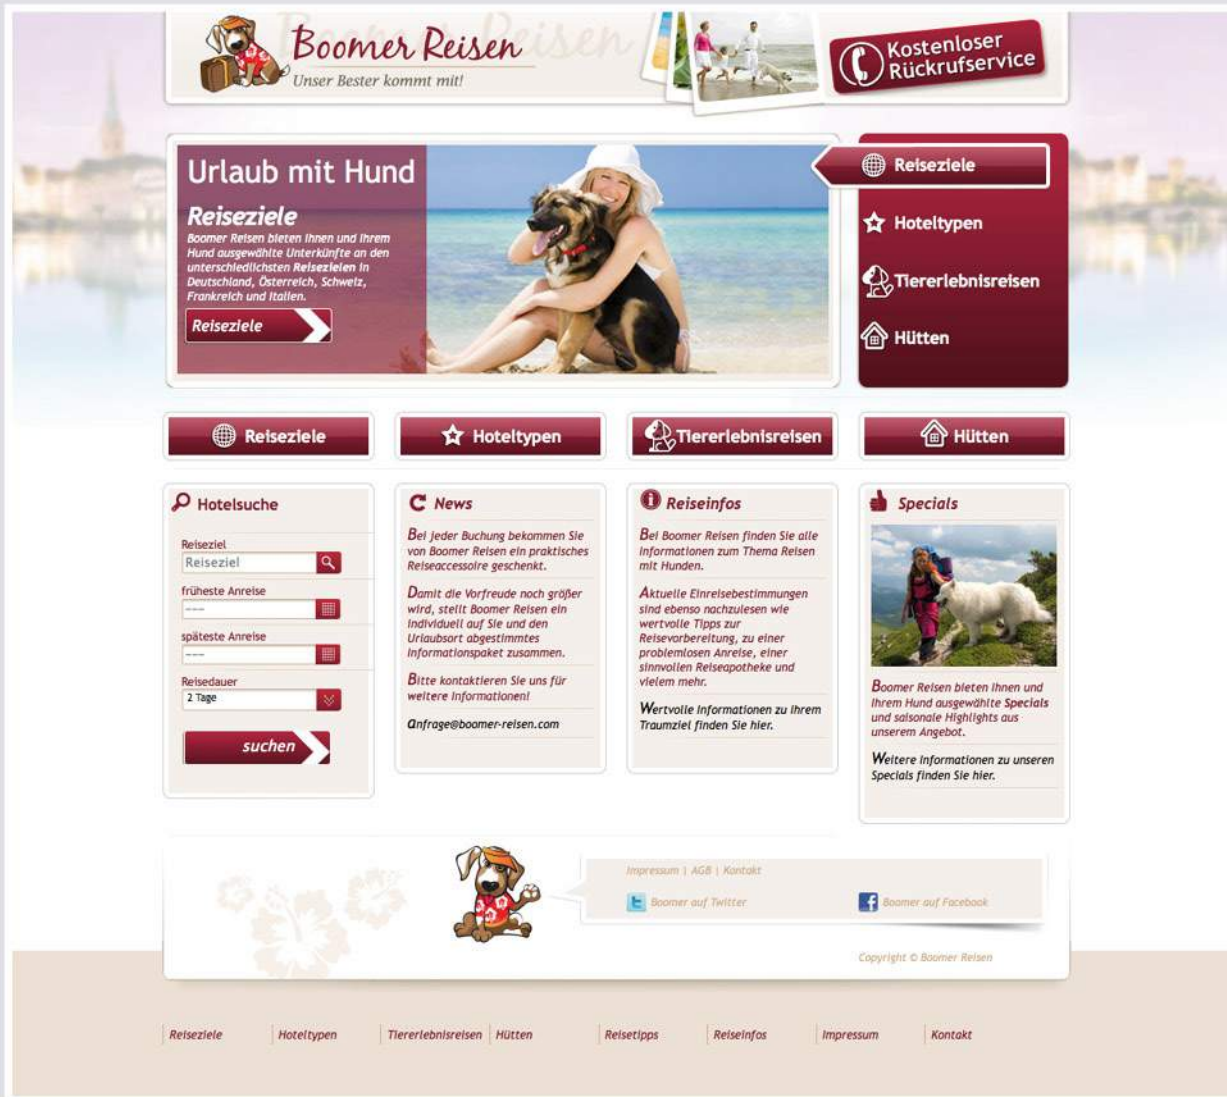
Boomer Reisen
Unser Bester kommt mit!

Kostenloser Rückrufservice

Urlaub mit Hund

Reiseziele

Boomer Reisen bieten Ihnen und Ihrem Hund ausgewählte Unterkünfte an den unterschiedlichsten Reisezielen in Deutschland, Österreich, Schweiz, Frankreich und Italien.

Reiseziele

Reiseziele
Hoteltypen
Tiererlebnisreisen
Hütten

Reiseziele
Hoteltypen
Tiererlebnisreisen
Hütten

Hotelsuche

Reiseziel
Reiseziel
früheste Anreise
----
späteste Anreise
----
Reisedauer
2 Tage
suchen

News

Bei jeder Buchung bekommen Sie von Boomer Reisen ein praktisches Reiseaccessoire geschenkt.

Damit die Vorfreude noch größer wird, stellt Boomer Reisen ein individuell auf Sie und den Urlaubsort abgestimmtes Informationspaket zusammen.

Bitte kontaktieren Sie uns für weitere Informationen!

anfrage@boomer-reisen.com

Reiseinfos

Bei Boomer Reisen finden Sie alle Informationen zum Thema Reisen mit Hunden.

Aktuelle Einreisebestimmungen sind ebenso nachzulesen wie wertvolle Tipps zur Reisevorbereitung, zu einer problemlosen Anreise, einer sinnvollen Reiseapotheke und vielem mehr.

Wertvolle Informationen zu Ihrem Traumziel finden Sie hier.

Specials

Boomer Reisen bieten Ihnen und Ihrem Hund ausgewählte Specials und saisonale Highlights aus unserem Angebot.

Weitere Informationen zu unseren Specials finden Sie hier.

Impressum | AGB | Kontakt

Boomer auf Twitter
Boomer auf Facebook

Copyright © Boomer Reisen

Reiseziele | Hoteltypen | Tiererlebnisreisen | Hütten | Reisetipps | Reiseinfos | Impressum | Kontakt